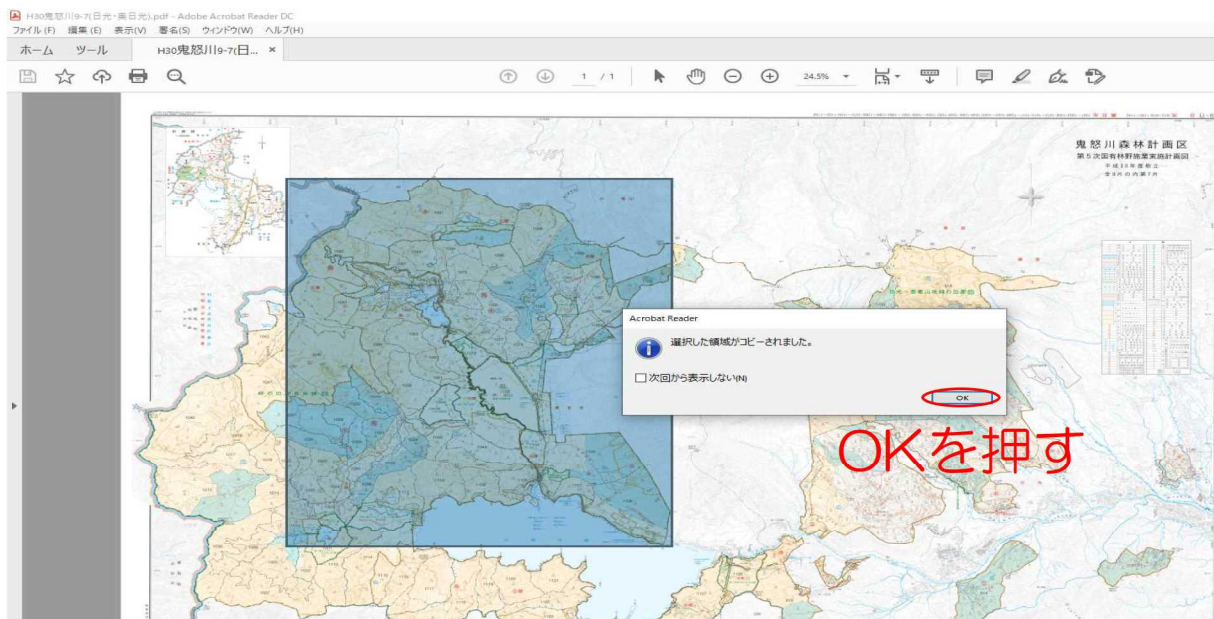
H30鬼怒川9-7(日光・奥日光).pdf - Adobe Acrobat Reader DC
ファイル (F) 編集 (E) 表示(V) 署名(S) ウィンドウ(W) ヘルプ(H)
ホーム ツール H30鬼怒川9-7(日... ×

1 / 1 24.5%

鬼怒川森林計画区
第5次国有林野施業実施計画図
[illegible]
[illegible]

Acrobat Reader
選択した領域がコピーされました。
次回から表示しない(N)
OK

OKを押す